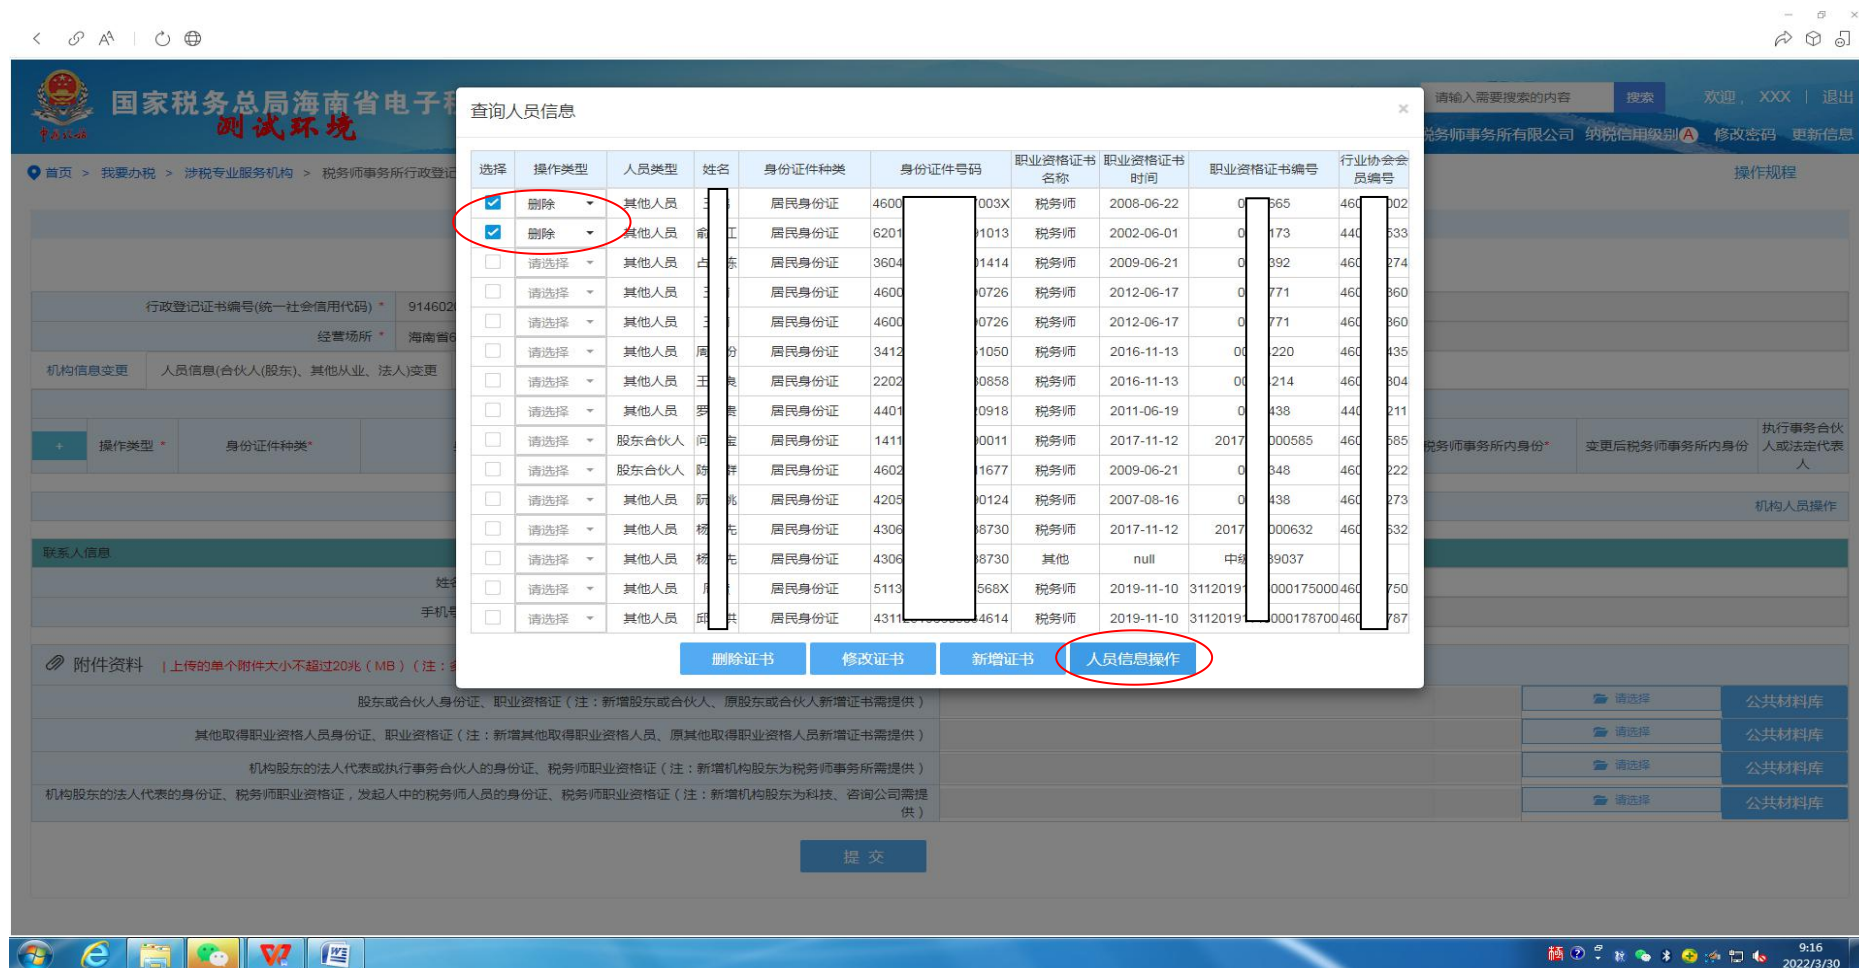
国家税务总局海南省电子税
测试环境

请输入需要搜索的内容 搜索 欢迎，XXX | 退出
税务师事务所有限公司 纳税信用级别 A 修改密码 更新信息

首页 > 我要办税 > 涉税专业服务机构 > 税务师事务所行政登记

操作规程

行政登记证书编号(统一社会信用代码) * 914602
经营场所 * 海南省

机构信息变更 人员信息(合伙人(股东)、其他从业、法人)变更

+ 操作类型 * 身份证件种类* 税务师事务所内身份* 变更后税务师事务所内身份 执行事务合伙人或法定代表人

机构人员操作

联系人信息
姓名
手机号

附件资料 | 上传的单个附件大小不超过20兆（MB）（注：

股东或合伙人人身份证、职业资格证（注：新增股东或合伙人、原股东或合伙人新增证书需提供）
其他取得职业资格人员身份证、职业资格证（注：新增其他取得职业资格人员、原其他取得职业资格人员新增证书需提供）
机构股东的法人代表或执行事务合伙人的身份证、税务师职业资格证（注：新增机构股东为税务师事务所需提供）
机构股东的法人代表的身份证、税务师职业资格证，发起人中的税务师人员的身份证、税务师职业资格证（注：新增机构股东为科技、咨询公司需提供）

请选择 公共材料库
请选择 公共材料库
请选择 公共材料库
请选择 公共材料库

提 交

查询人员信息 ×

| 选择 | 操作类型 | 人员类型 | 姓名 | 身份证件种类 | 身份证件号码 | 职业资格证书名称 | 职业资格证书时间 | 职业资格证书编号 | 行业协会会员编号 |
|---|---|---|---|---|---|---|---|---|---|
| ☑ | 删除 | 其他人员 | 王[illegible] | 居民身份证 | 4600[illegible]003X | 税务师 | 2008-06-22 | 0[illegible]565 | 460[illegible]002 |
| ☑ | 删除 | 其他人员 | 俞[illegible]江 | 居民身份证 | 6201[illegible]1013 | 税务师 | 2002-06-01 | 0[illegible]173 | 440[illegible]533 |
| ☐ | 请选择 | 其他人员 | 占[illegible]东 | 居民身份证 | 3604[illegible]1414 | 税务师 | 2009-06-21 | 0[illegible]392 | 460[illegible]274 |
| ☐ | 请选择 | 其他人员 | 王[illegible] | 居民身份证 | 4600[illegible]0726 | 税务师 | 2012-06-17 | 0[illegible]771 | 460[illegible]360 |
| ☐ | 请选择 | 其他人员 | 王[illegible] | 居民身份证 | 4600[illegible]0726 | 税务师 | 2012-06-17 | 0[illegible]771 | 460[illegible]360 |
| ☐ | 请选择 | 其他人员 | 周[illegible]份 | 居民身份证 | 3412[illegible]1050 | 税务师 | 2016-11-13 | 00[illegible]220 | 460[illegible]435 |
| ☐ | 请选择 | 其他人员 | 王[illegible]良 | 居民身份证 | 2202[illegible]0858 | 税务师 | 2016-11-13 | 00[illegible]214 | 460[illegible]304 |
| ☐ | 请选择 | 其他人员 | 罗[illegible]贵 | 居民身份证 | 4401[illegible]0918 | 税务师 | 2011-06-19 | 0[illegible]438 | 440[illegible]211 |
| ☐ | 请选择 | 股东合伙人 | 闫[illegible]宝 | 居民身份证 | 1411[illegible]0011 | 税务师 | 2017-11-12 | 2017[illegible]000585 | 460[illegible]585 |
| ☐ | 请选择 | 股东合伙人 | 陈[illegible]祥 | 居民身份证 | 4602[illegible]1677 | 税务师 | 2009-06-21 | 0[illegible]348 | 460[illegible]222 |
| ☐ | 请选择 | 其他人员 | 阮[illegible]兆 | 居民身份证 | 4205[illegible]0124 | 税务师 | 2007-08-16 | 0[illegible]438 | 460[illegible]273 |
| ☐ | 请选择 | 其他人员 | 杨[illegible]先 | 居民身份证 | 4306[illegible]8730 | 税务师 | 2017-11-12 | 2017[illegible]000632 | 460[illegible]632 |
| ☐ | 请选择 | 其他人员 | 杨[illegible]先 | 居民身份证 | 4306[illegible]8730 | 其他 | null | 中级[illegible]39037 | |
| ☐ | 请选择 | 其他人员 | 周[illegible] | 居民身份证 | 5113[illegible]568X | 税务师 | 2019-11-10 | 31120191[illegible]000175000 | 460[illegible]750 |
| ☐ | 请选择 | 其他人员 | 邱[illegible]洪 | 居民身份证 | 4311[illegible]4614 | 税务师 | 2019-11-10 | 31120191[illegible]000178700 | 460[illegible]787 |

删除证书 修改证书 新增证书 人员信息操作

9:16
2022/3/30